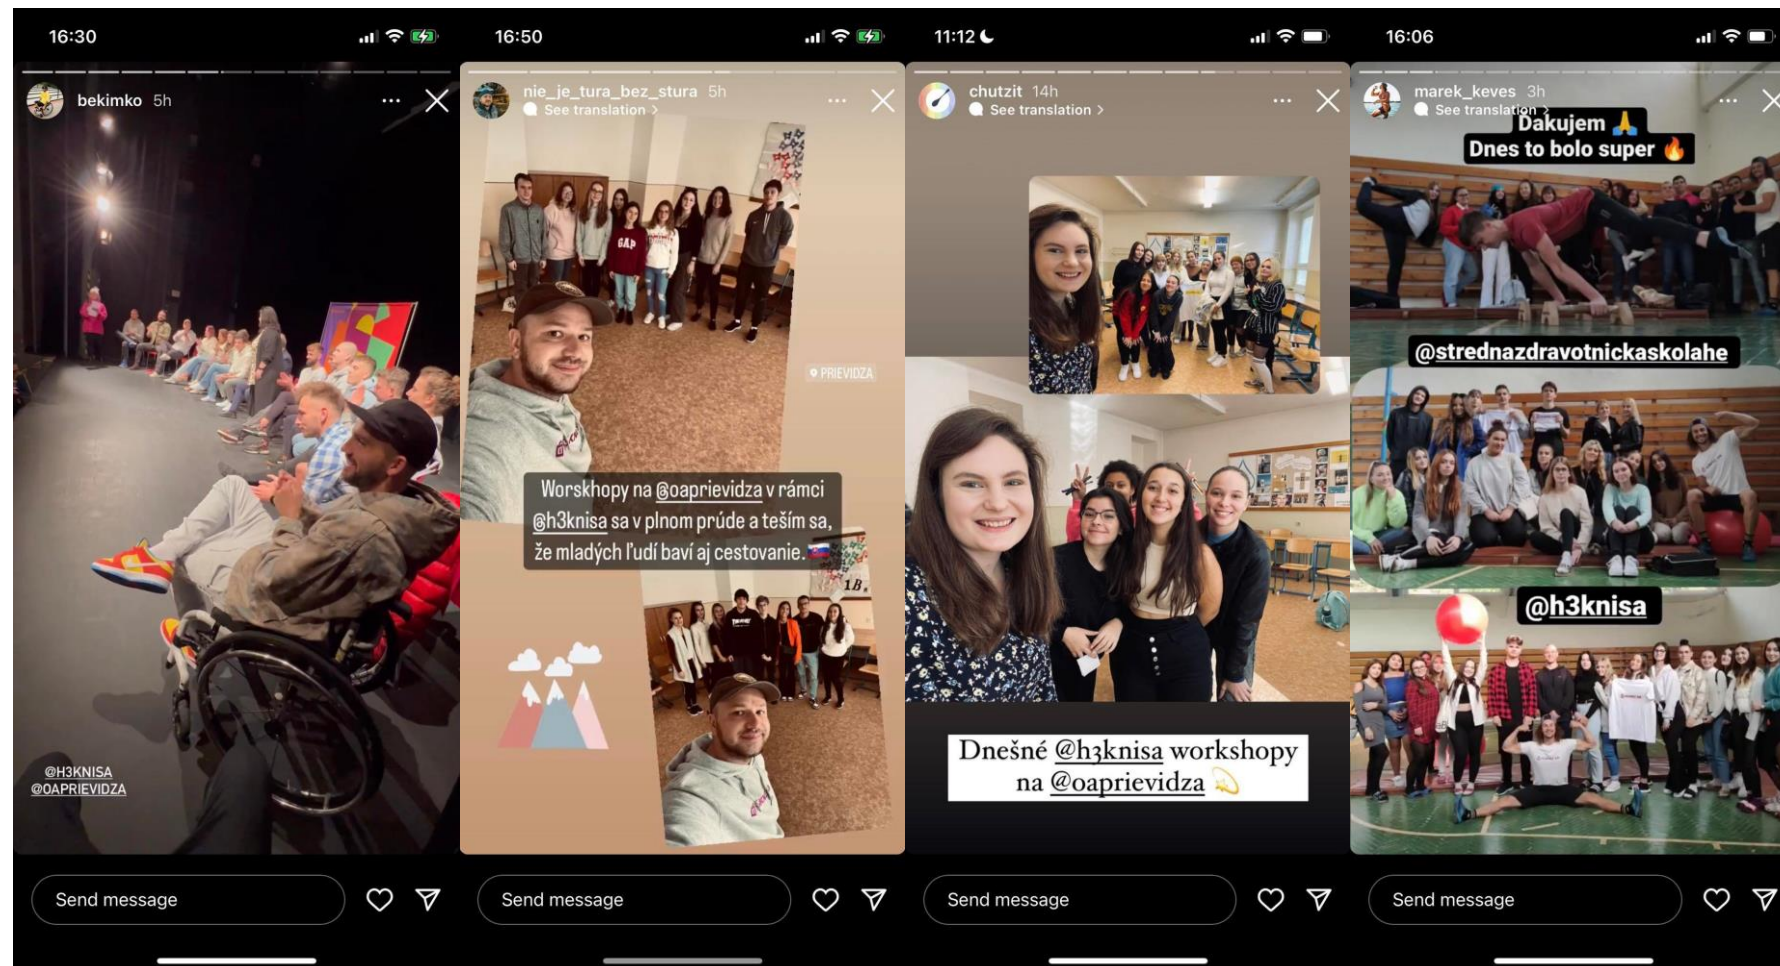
16:30

bekimko 5h

@H3KNISA
@OAPRIEVIDZA

Send message

16:50

nie_je_tura_bez_stura 5h
See translation >

PRIEVIDZA

Worskhopy na @oaprievidza v rámci @h3knisa sa v plnom prúde a teším sa, že mladých ľudí baví aj cestovanie.

Send message

11:12

chutzit 14h
See translation >

Dnešné @h3knisa workshopy na @oaprievidza

Send message

16:06

marek_keves 3h
See translation >

Ďakujem
Dnes to bolo super

@strednazdravotnickaskolahe

@h3knisa

Send message